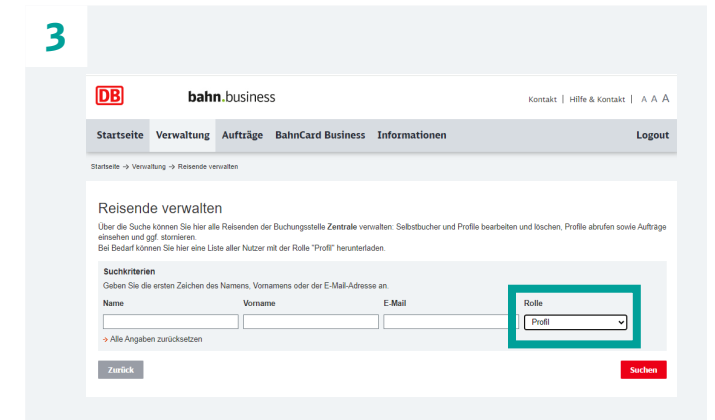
3

DB bahn.business

Kontakt | Hilfe & Kontakt | A A A

Startseite Verwaltung Aufträge BahnCard Business Informationen Logout

Startseite → Verwaltung → Reisende verwalten

Reisende verwalten

Über die Suche können Sie hier alle Reisenden der Buchungsstelle **Zentrale** verwalten: Selbstbucher und Profile bearbeiten und löschen, Profile abrufen sowie Aufträge einsehen und ggf. stornieren.
Bei Bedarf können Sie hier eine Liste aller Nutzer mit der Rolle "Profil" herunterladen.

Suchkriterien
Geben Sie die ersten Zeichen des Namens, Vornamens oder der E-Mail-Adresse an.

| Name | Vorname | E-Mail | Rolle |
|---|---|---|---|
| | | | Profil |

→ Alle Angaben zurücksetzen

Zurück

Suchen